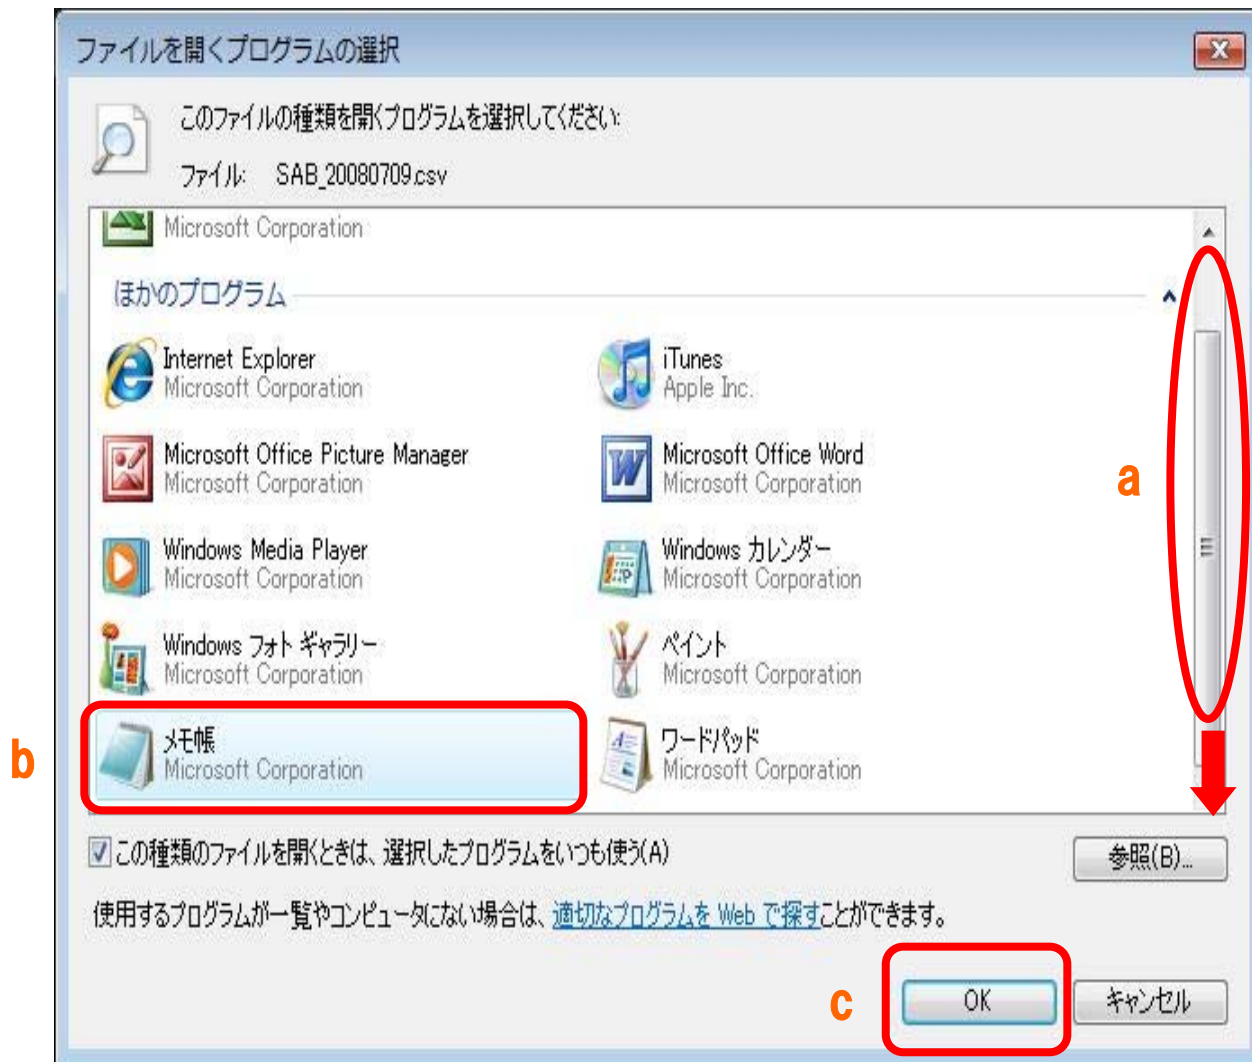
ファイルを開くプログラムの選択

このファイルの種類を開くプログラムを選択してください:

ファイル: SAB_20080709.csv

Microsoft Corporation

ほかのプログラム

Internet Explorer
Microsoft Corporation

iTunes
Apple Inc.

Microsoft Office Picture Manager
Microsoft Corporation

Microsoft Office Word
Microsoft Corporation

Windows Media Player
Microsoft Corporation

Windows カレンダー
Microsoft Corporation

Windows フォト ギャラリー
Microsoft Corporation

ペイント
Microsoft Corporation

メモ帳
Microsoft Corporation

ワードパッド
Microsoft Corporation

a

b

この種類のファイルを開くときは、選択したプログラムをいつも使う(A)

参照(B)...

使用するプログラムが一覧やコンピュータにない場合は、適切なプログラムを Web で探すことができます。

c

OK

キャンセル